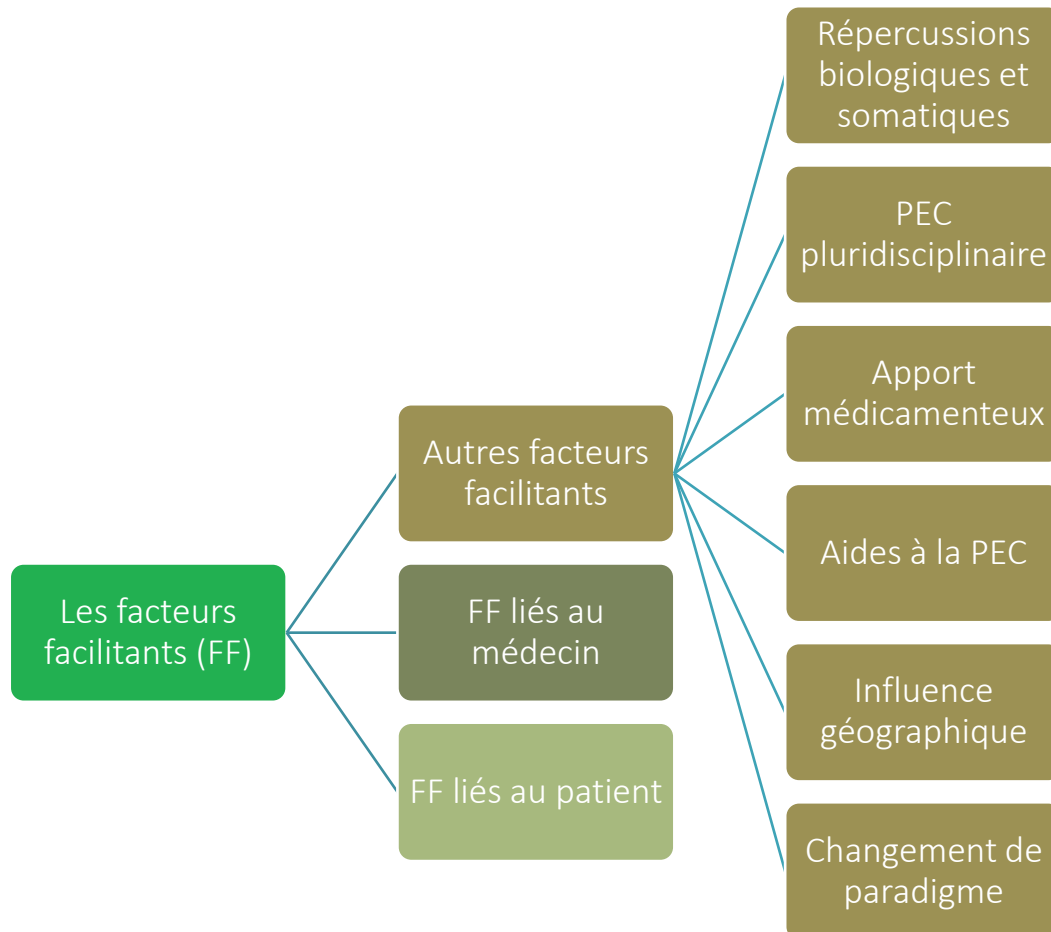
Les facteurs facilitants (FF)

Autres facteurs facilitants

FF liés au médecin

FF liés au patient

Répercussions biologiques et somatiques

PEC pluridisciplinaire

Apport médicamenteux

Aides à la PEC

Influence géographique

Changement de paradigme